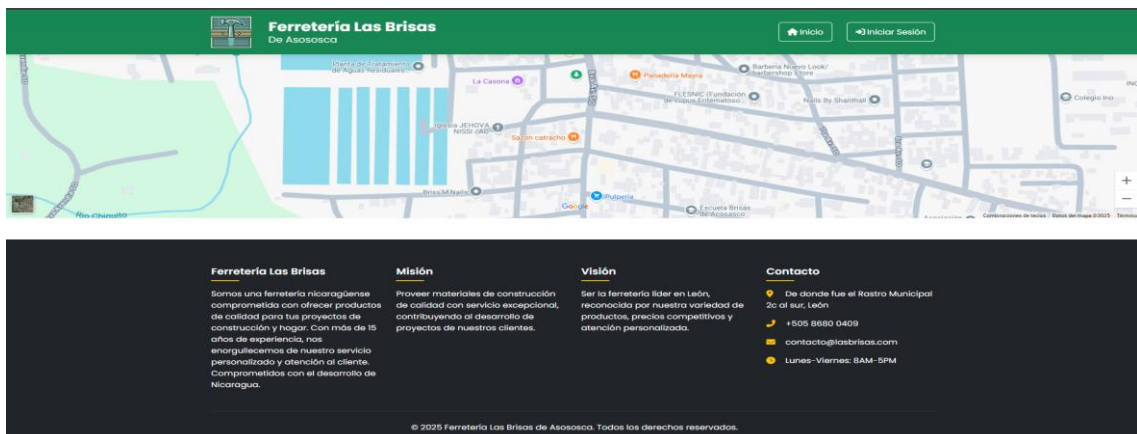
Ferretería Las Brisas
De Asososca

Inicio
Iniciar Sesión

Planta de Tratamiento de Aguas Residuales
La Casona
Panadería Mayra
Barbería Nuevo Look/ Barbershop store
FLESNIC (Fundación de Lupus Eritematoso
Nails By Sharithall
Colegio Ino
Iglesia JEHOVA NISSI (AD)
Sazón catracho
Brisa M Nails
Pulpería
Escuela Brisas de Acosasco
Río Chiquito
Google
Combinaciones de teclas
Datos del mapa ©2025
Términos

Ferretería Las Brisas

Somos una ferretería nicaragüense comprometida con ofrecer productos de calidad para tus proyectos de construcción y hogar. Con más de 15 años de experiencia, nos enorgullecemos de nuestro servicio personalizado y atención al cliente. Comprometidos con el desarrollo de Nicaragua.

Misión

Proveer materiales de construcción de calidad con servicio excepcional, contribuyendo al desarrollo de proyectos de nuestros clientes.

Visión

Ser la ferretería líder en León, reconocida por nuestra variedad de productos, precios competitivos y atención personalizada.

Contacto

De donde fue el Rastro Municipal 2c al sur, León

+505 8680 0409

contacto@lasbrisas.com

Lunes-Viernes: 8AM-5PM

© 2025 Ferretería Las Brisas de Asososca. Todos los derechos reservados.